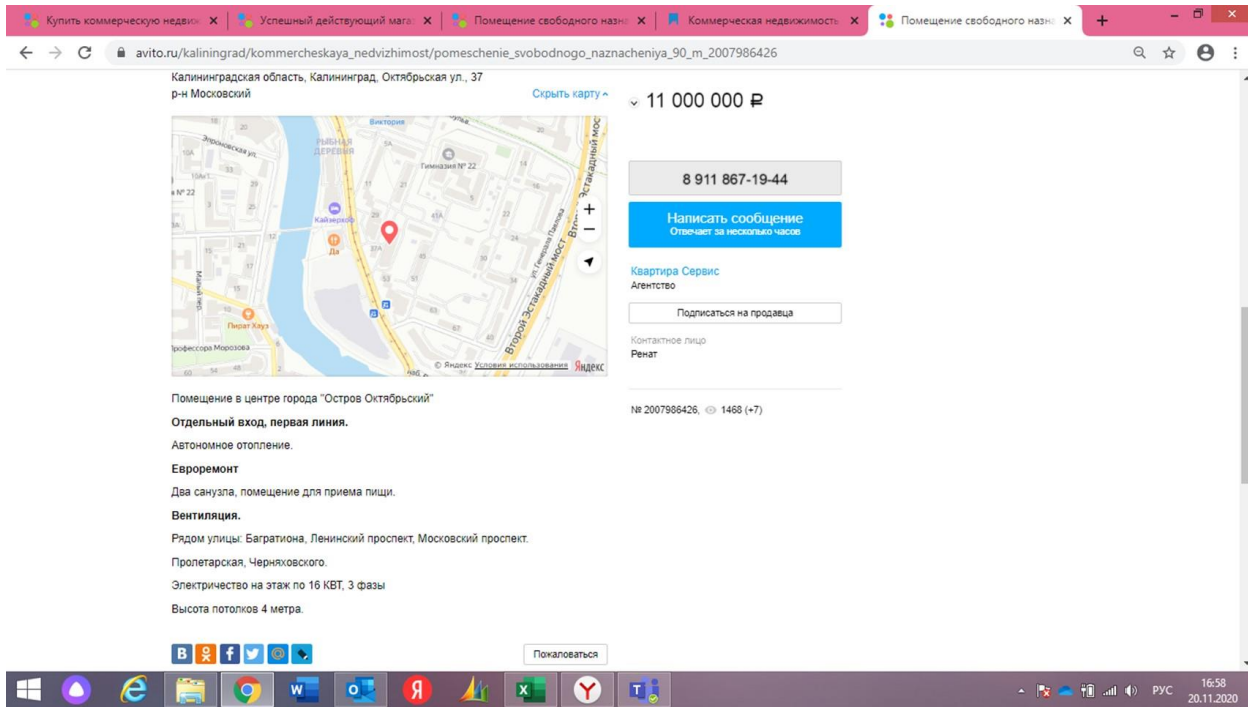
Купить коммерческую недвиж ×
Успешный действующий мага ×
Помещение свободного назн ×
Коммерческая недвижимость ×
Помещение свободного назн ×
+

avito.ru/kaliningrad/kommercheskaya_nedvizhimost/pomeschenie_svobodnogo_naznacheniya_90_m_2007986426

Калининградская область, Калининград, Октябрьская ул., 37
р-н Московский
Скрыть карту

Виктория
Эпроновская ул.
Рыбная деревня
Гимназия № 22
Кайзерхоф
Да
ул. Генерала Павлова
Второй Эстакадный мост
Пират Хауз
Профессора Морозова
© Яндекс Условия использования Яндекс

Помещение в центре города "Остров Октябрьский"

Отдельный вход, первая линия.

Автономное отопление.

Евроремонт

Два санузла, помещение для приема пищи.

Вентиляция.

Рядом улицы: Багратиона, Ленинский проспект, Московский проспект.

Пролетарская, Черняховского.

Электричество на этаж по 16 КВТ, 3 фазы

Высота потолков 4 метра.

Пожаловаться

11 000 000 ₽

8 911 867-19-44

Написать сообщение
Отвечает за несколько часов

Квартира Сервис
Агентство

Подписаться на продавца

Контактное лицо
Ренат

№ 2007986426, 1468 (+7)

РУС
16:58
20.11.2020